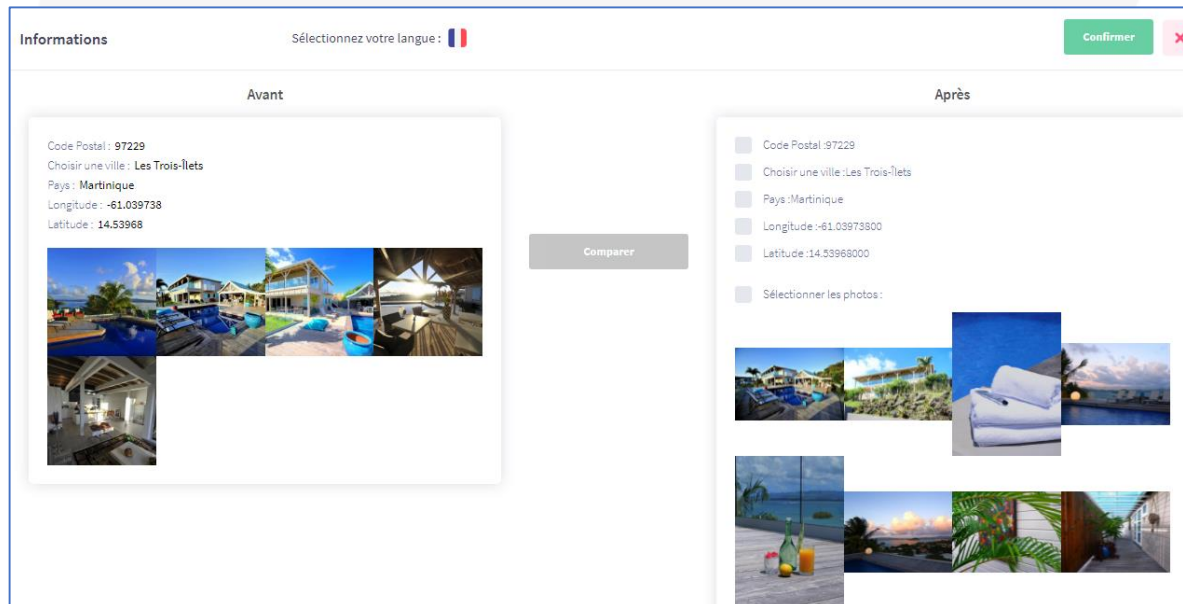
Informations

Sélectionnez votre langue :

Confirmer

Avant

Code Postal : 97229
Choisir une ville : Les Trois-Îlets
Pays : Martinique
Longitude : -61.039738
Latitude : 14.53968

Comparer

Après

Code Postal :97229
Choisir une ville :Les Trois-Îlets
Pays :Martinique
Longitude :-61.03973800
Latitude :14.53968000

Sélectionner les photos :